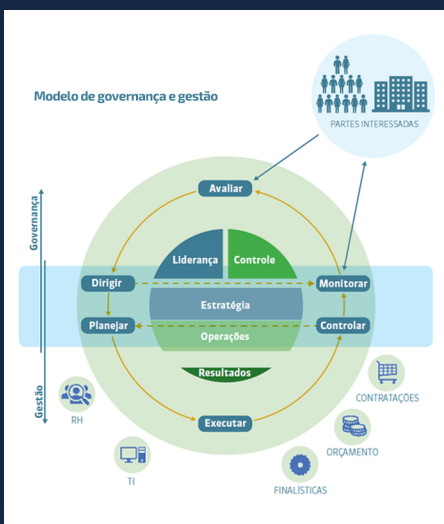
Modelo de governança e gestão

PARTES INTERESSADAS

Governança

Gestão

Avaliar

Liderança

Controle

Dirigir

Monitorar

Estratégia

Planejar

Controlar

Operações

Resultados

Executar

RH

TI

FINALÍSTICAS

ORÇAMENTO

CONTRATAÇÕES